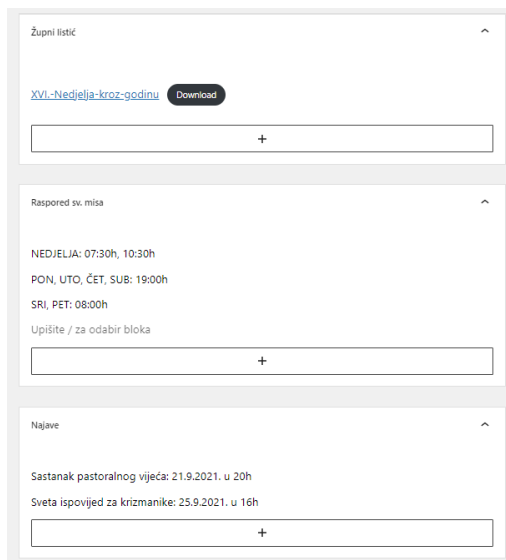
Župni listić

^

XVI.-Nedjelja-kroz-godinu Download

+

Raspored sv. misa

^

NEDJELJA: 07:30h, 10:30h

PON, UTO, ČET, SUB: 19:00h

SRI, PET: 08:00h

Upišite / za odabir bloka

+

Najave

^

Sastanak pastoralnog vijeća: 21.9.2021. u 20h

Sveta ispovijed za krizmanike: 25.9.2021. u 16h

+